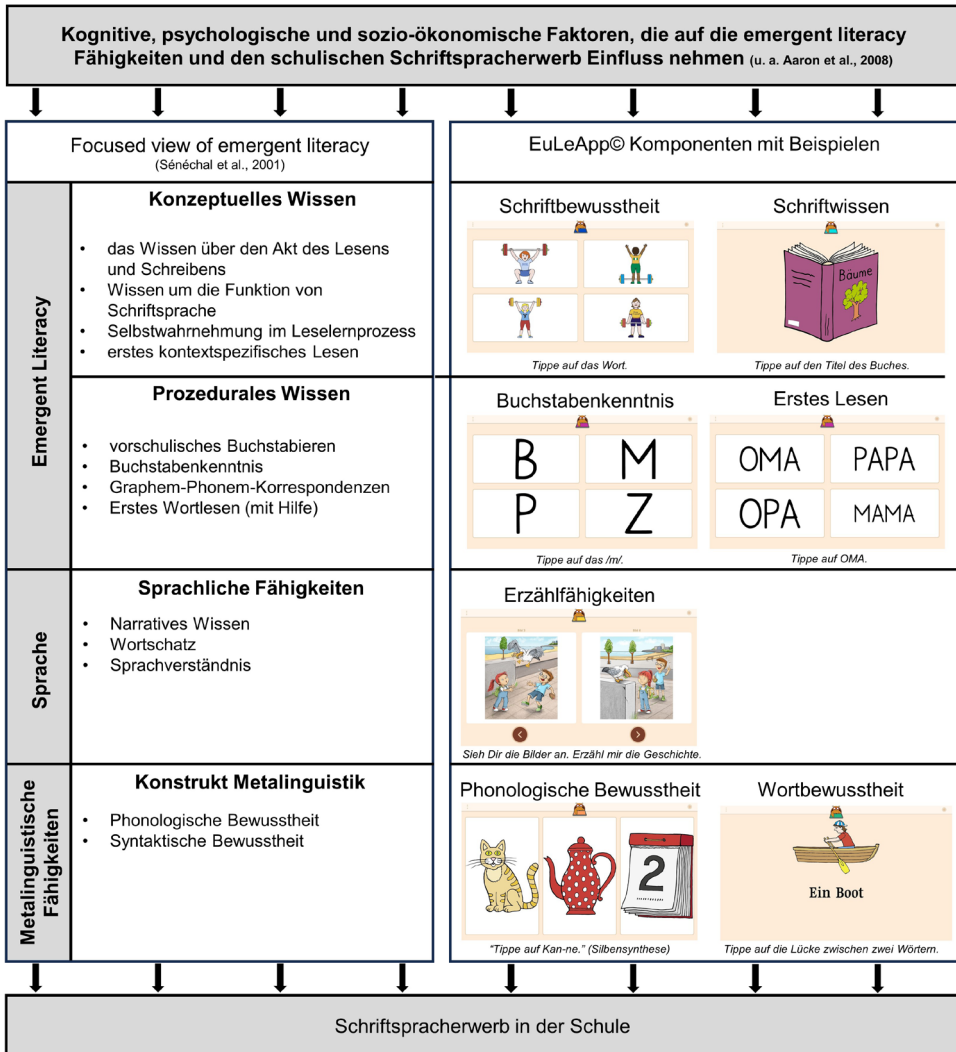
Kognitive, psychologische und sozio-ökonomische Faktoren, die auf die emergent literacy Fähigkeiten und den schulischen Schriftspracherwerb Einfluss nehmen (u. a. Aaron et al., 2008)

Focused view of emergent literacy
(Sénéchal et al., 2001)

EuLeApp© Komponenten mit Beispielen

Emergent Literacy

Konzeptuelles Wissen

- das Wissen über den Akt des Lesens und Schreibens
- Wissen um die Funktion von Schriftsprache
- Selbstwahrnehmung im Leselernprozess
- erstes kontextspezifisches Lesen

Schriftbewusstheit

Tippe auf das Wort.

Schriftwissen

Bäume

Tippe auf den Titel des Buches.

Prozedurales Wissen

- vorschulisches Buchstabieren
- Buchstabenkenntnis
- Graphem-Phonem-Korrespondenzen
- Erstes Wortlesen (mit Hilfe)

Buchstabenkenntnis

B M P Z

Tippe auf das /m/.

Erstes Lesen

OMA PAPA OPA MAMA

Tippe auf OMA.

Sprache

Sprachliche Fähigkeiten

- Narratives Wissen
- Wortschatz
- Sprachverständnis

Erzählfähigkeiten

Sieh Dir die Bilder an. Erzähl mir die Geschichte.

Metalinguistische Fähigkeiten

Konstrukt Metalinguistik

- Phonologische Bewusstheit
- Syntaktische Bewusstheit

Phonologische Bewusstheit

2

"Tippe auf Kan-ne." (Silbensynthese)

Wortbewusstheit

Ein Boot

Tippe auf die Lücke zwischen zwei Wörtern.

Schriftspracherwerb in der Schule